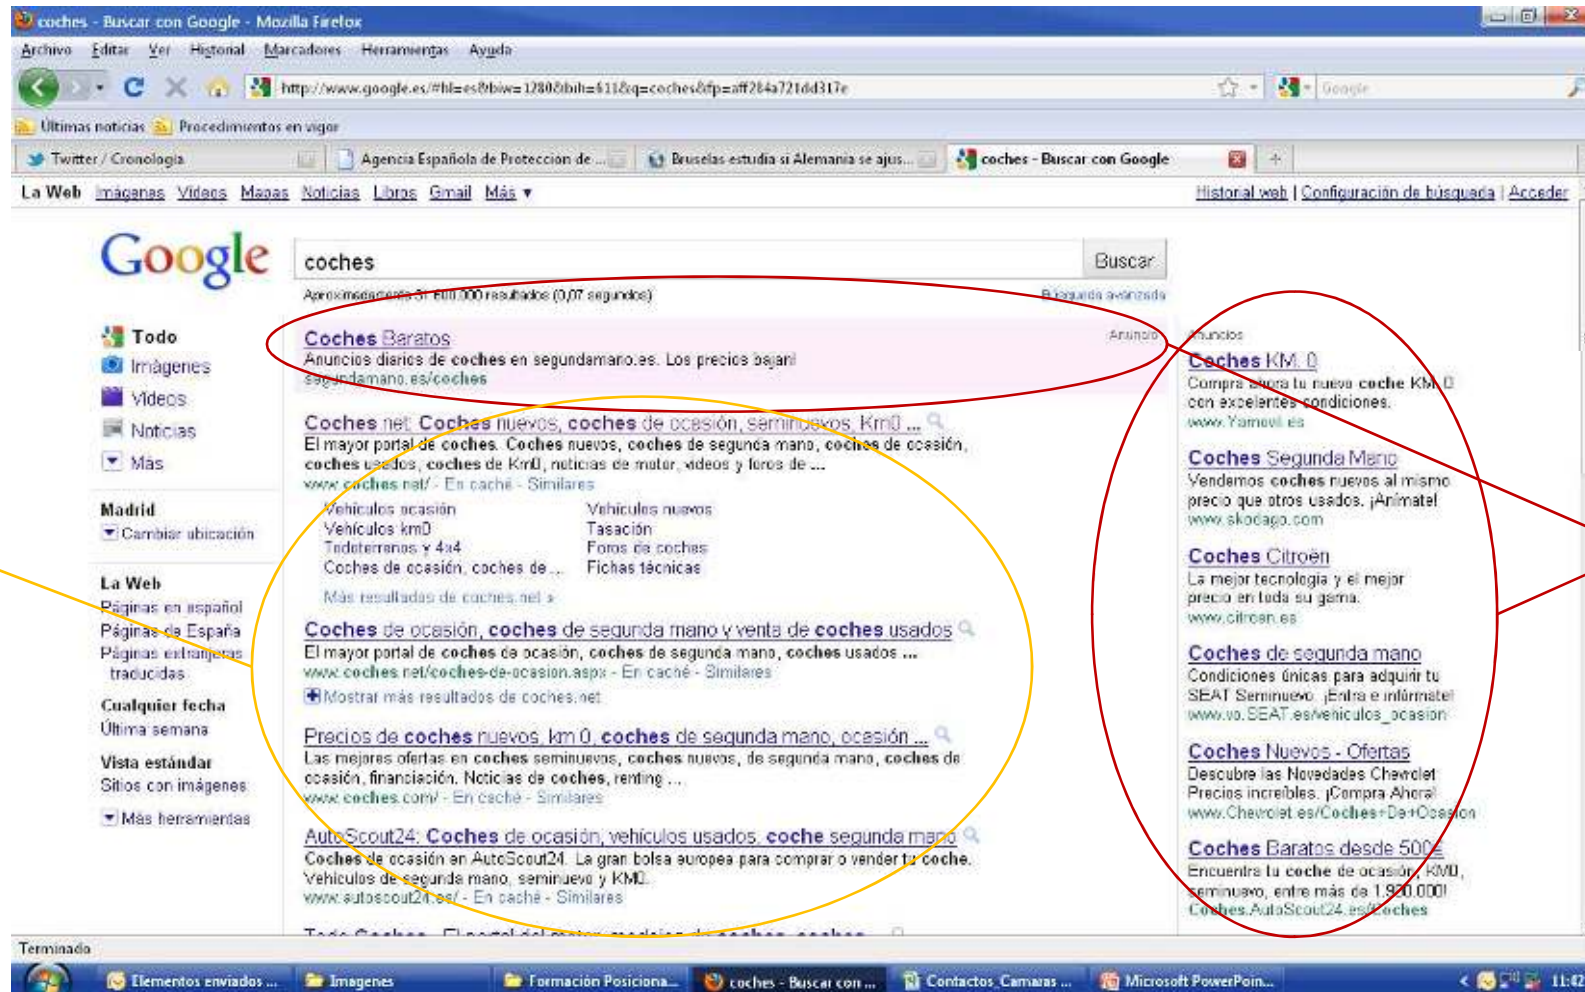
coches - Buscar con Google - Mozilla Firefox

Archivo Editar Ver Historial Marcadores Herramientas Ayuda

http://www.google.es/#hl=es&biw=1280&bih=611&q=coches&fp=aff284a721dd317e

Google

Últimas noticias Procedimientos en vigor

Twitter / Cronología | Agencia Española de Protección de ... | Bruselas estudia si Alemania se ajus... | coches - Buscar con Google

La Web Imágenes Vídeos Mapas Noticias Libros Gmail Más ▾

Historial web | Configuración de búsqueda | Acceder

Google

coches

Buscar

Aproximadamente 31.600.000 resultados (0,07 segundos)

Búsqueda avanzada

Todo
Imágenes
Vídeos
Noticias
Más

Madrid
Cambiar ubicación

La Web
Páginas en español
Páginas de España
Páginas extranjeras traducidas

Cualquier fecha
Última semana

Vista estándar
Sitios con imágenes

Más herramientas

Coches Baratos
Anuncios diarios de coches en segundamano.es. Los precios bajan!
segundamano.es/coches
Anuncio

Coches.net: Coches nuevos, coches de ocasión, seminuevos, Km0 ...
El mayor portal de coches. Coches nuevos, coches de segunda mano, coches de ocasión, coches usados, coches de Km0, noticias de motor, videos y foros de ...
www.coches.net/ - En caché - Similares

Vehículos ocasión | Vehículos nuevos
Vehículos kmD | Tasación
Todoterrenos y 4x4 | Foros de coches
Coches de ocasión, coches de ... | Fichas técnicas

Más resultados de coches.net »

Coches de ocasión, coches de segunda mano y venta de coches usados
El mayor portal de coches de ocasión, coches de segunda mano, coches usados ...
www.coches.net/coches-de-ocasion.aspx - En caché - Similares
Mostrar más resultados de coches.net

Precios de coches nuevos, km 0, coches de segunda mano, ocasión ...
Las mejores ofertas en coches seminuevos, coches nuevos, de segunda mano, coches de ocasión, financiación. Noticias de coches, renting ...
www.coches.com/ - En caché - Similares

AutoScout24: Coches de ocasión, vehículos usados, coche segunda mano
Coches de ocasión en AutoScout24. La gran bolsa europea para comprar o vender tu coche. Vehículos de segunda mano, seminuevo y KM0.
www.autoscout24.es/ - En caché - Similares

Anuncios

Coches KM. 0
Compra ahora tu nuevo coche KM 0 con excelentes condiciones.
www.Yamovil.es

Coches Segunda Mano
Vendemos coches nuevos al mismo precio que otros usados. ¡Anímate!
www.skodago.com

Coches Citroën
La mejor tecnología y el mejor precio en toda su gama.
www.citroen.es

Coches de segunda mano
Condiciones únicas para adquirir tu SEAT Seminuevo. ¡Entra e infórmate!
www.vo.SEAT.es/vehiculos_ocasion

Coches Nuevos - Ofertas
Descubre las Novedades Chevrolet Precios increíbles. ¡Compra Ahora!
www.Chevrolet.es/Coches+De+Ocasion

Coches Baratos desde 500€
Encuentra tu coche de ocasión, KM0, seminuevo, entre más de 1.970.000!
Coches.AutoScout24.es/Coches

Terminado

Elementos enviados ... | Imagenes | Formación Posiciona... | coches - Buscar con ... | Contactos_Camaras ... | Microsoft PowerPoin... | 11:42